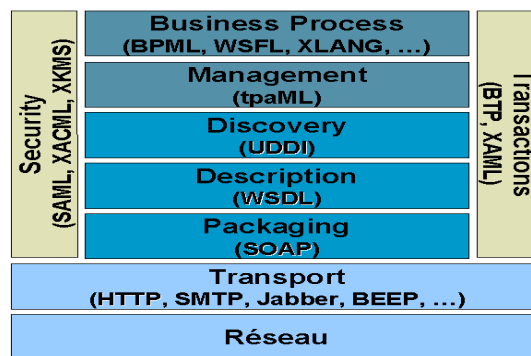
Security
(SAML, XACML, XKMS)

Business Process
(BPML, WSFL, XLANG, ...)

Management
(tpaML)

Discovery
(UDDI)

Description
(WSDL)

Packaging
(SOAP)

Transactions
(BTP, XAML)

Transport
(HTTP, SMTP, Jabber, BEEP, ...)

Réseau